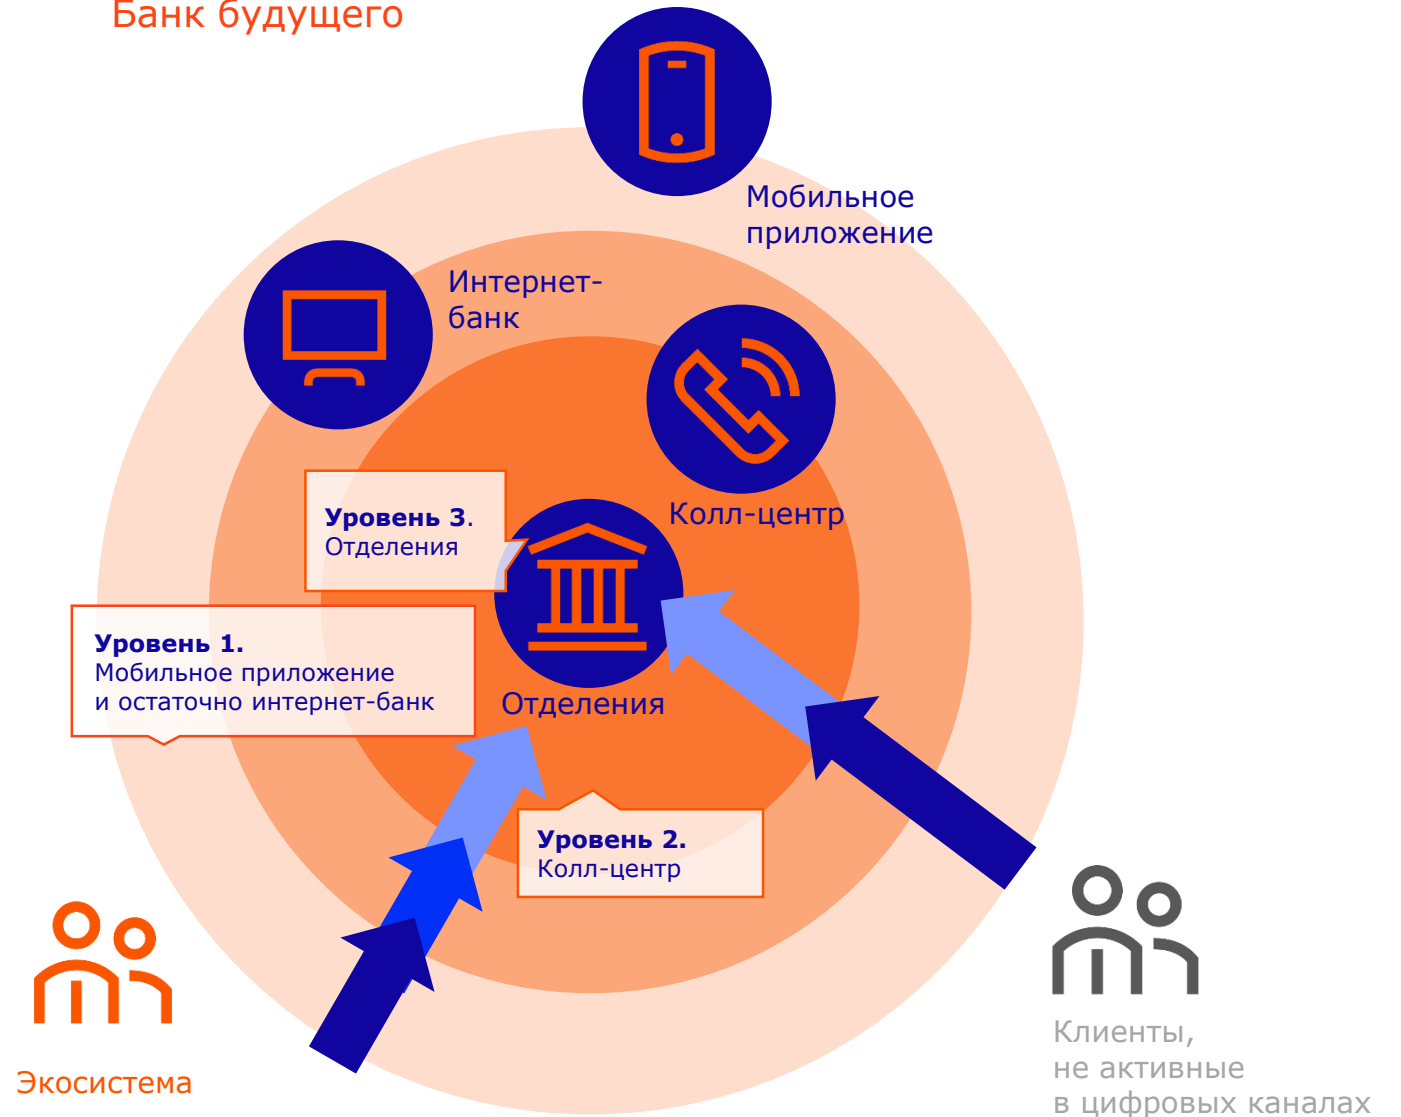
Банк будущего

Мобильное приложение

Интернет-банк

Колл-центр

**Уровень 3**. Отделения

**Уровень 1.** Мобильное приложение и остаточно интернет-банк

Отделения

**Уровень 2.** Колл-центр

Экосистема

Клиенты, не активные в цифровых каналах